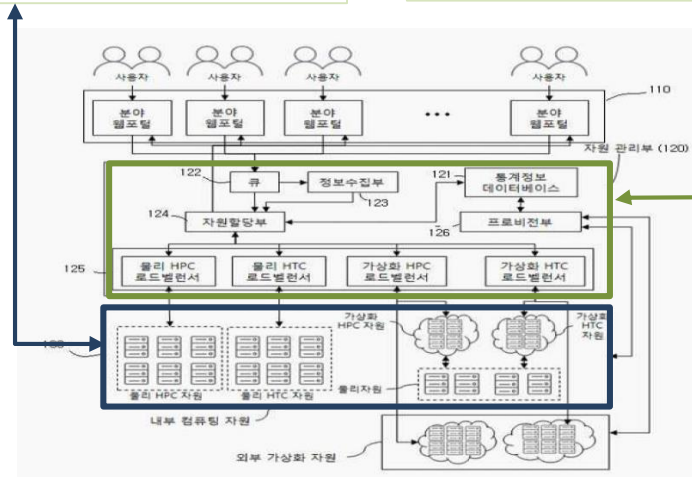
사용자 사용자 사용자 사용자

분야 웹포털 분야 웹포털 분야 웹포털 • • • 분야 웹포털

110

자원 관리부 (120)

122 큐 정보수집부 121 통계정보 데이터베이스

123

124 자원할당부

126 프로비전부

125

물리 HPC 로드밸런서 물리 HTC 로드밸런서 가상화 HPC 로드밸런서 가상화 HTC 로드밸런서

130

가상화 HPC 자원 가상화 HTC 자원

물리 HPC 자원 물리 HTC 자원

물리자원

내부 컴퓨팅 자원

외부 가상화 자원